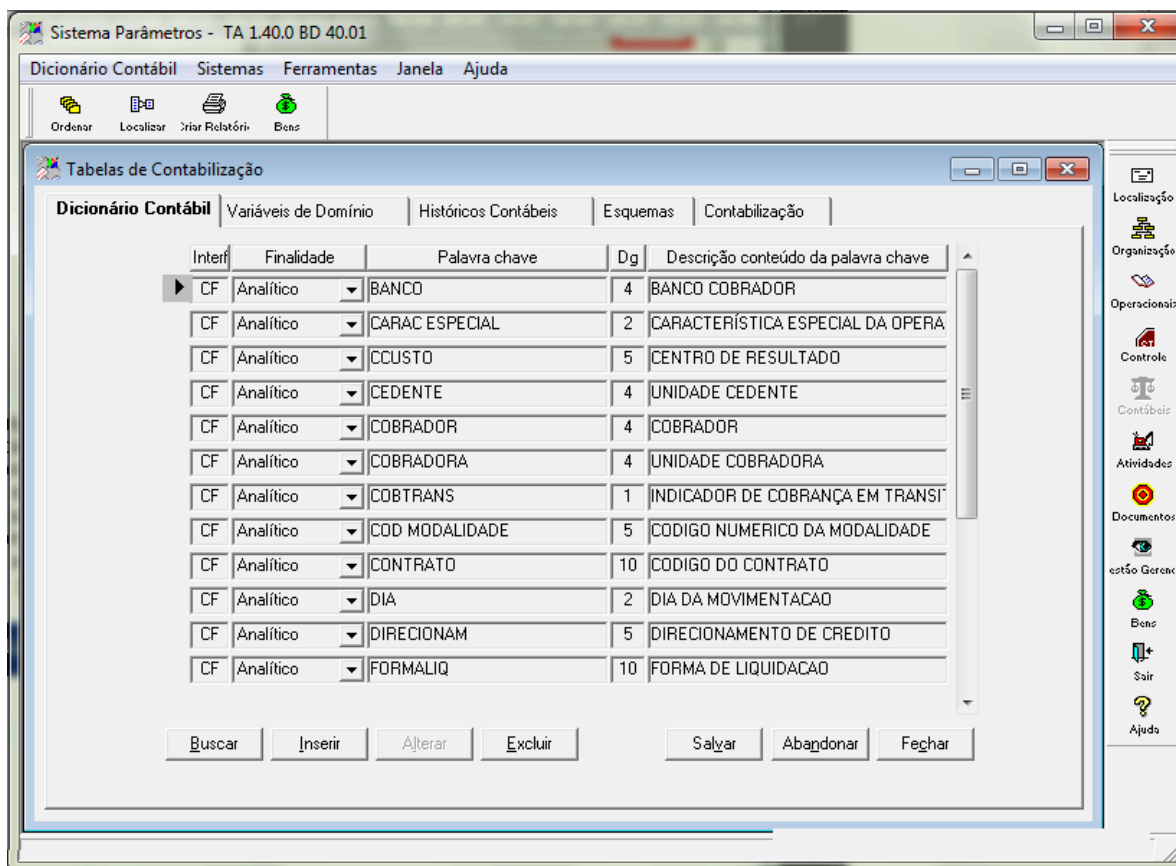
Sistema Parâmetros - TA 1.40.0 BD 40.01

Dicionário Contábil Sistemas Ferramentas Janela Ajuda

Ordenar Localizar Criar Relatório Bens

Tabelas de Contabilização

Dicionário Contábil | Variáveis de Domínio | Históricos Contábeis | Esquemas | Contabilização

| Interf | Finalidade | Palavra chave | Dg | Descrição conteúdo da palavra chave |
|---|---|---|---|---|
| CF | Analítico | BANCO | 4 | BANCO COBRADOR |
| CF | Analítico | CARAC ESPECIAL | 2 | CARACTERÍSTICA ESPECIAL DA OPERA |
| CF | Analítico | CCUSTO | 5 | CENTRO DE RESULTADO |
| CF | Analítico | CEDENTE | 4 | UNIDADE CEDENTE |
| CF | Analítico | COBRADOR | 4 | COBRADOR |
| CF | Analítico | COBRADORA | 4 | UNIDADE COBRADORA |
| CF | Analítico | COBTRANS | 1 | INDICADOR DE COBRANÇA EM TRANSIT |
| CF | Analítico | COD MODALIDADE | 5 | CODIGO NUMERICO DA MODALIDADE |
| CF | Analítico | CONTRATO | 10 | CODIGO DO CONTRATO |
| CF | Analítico | DIA | 2 | DIA DA MOVIMENTACAO |
| CF | Analítico | DIRECIONAM | 5 | DIRECIONAMENTO DE CREDITO |
| CF | Analítico | FORMALIQ | 10 | FORMA DE LIQUIDACAO |

Buscar Inserir Alterar Excluir Salvar Abandonar Fechar

Localização
Organização
Operacionais
Controle
Contábeis
Atividades
Documentos
estão Gerenc
Bens
Sair
Ajuda